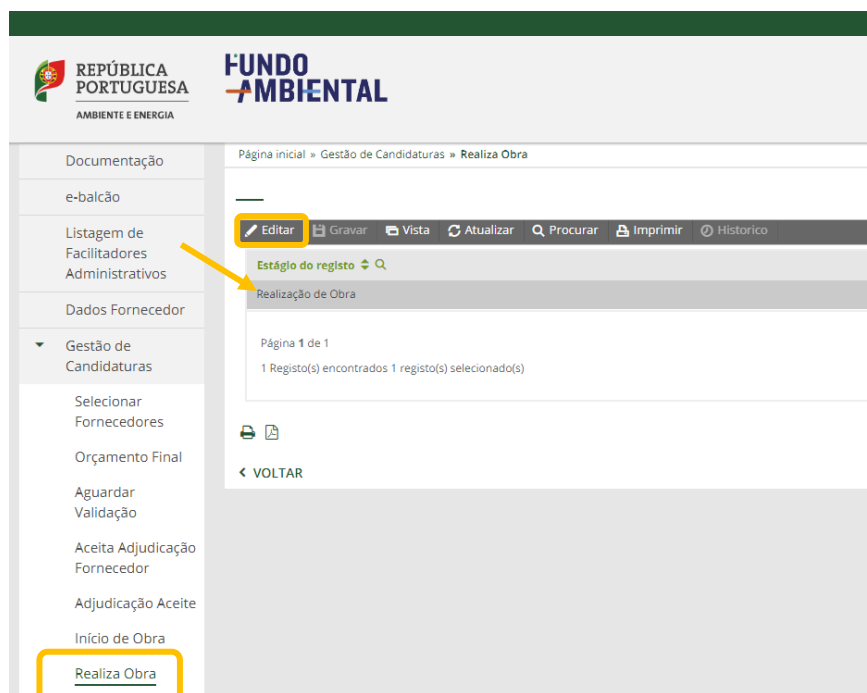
REPÚBLICA PORTUGUESA
AMBIENTE E ENERGIA

FUNDO AMBIENTAL

Documentação
e-balcão
Listagem de Facilitadores Administrativos
Dados Fornecedor
Gestão de Candidaturas
Selecionar Fornecedores
Orçamento Final
Aguardar Validação
Aceita Adjudicação Fornecedor
Adjudicação Aceite
Início de Obra
Realiza Obra

Página inicial » Gestão de Candidaturas » Realiza Obra

Editar | Gravar | Vista | Atualizar | Procurar | Imprimir | Historico

Estágio do registo
Realização de Obra

Página 1 de 1
1 Registo(s) encontrados 1 registo(s) selecionado(s)

VOLTAR